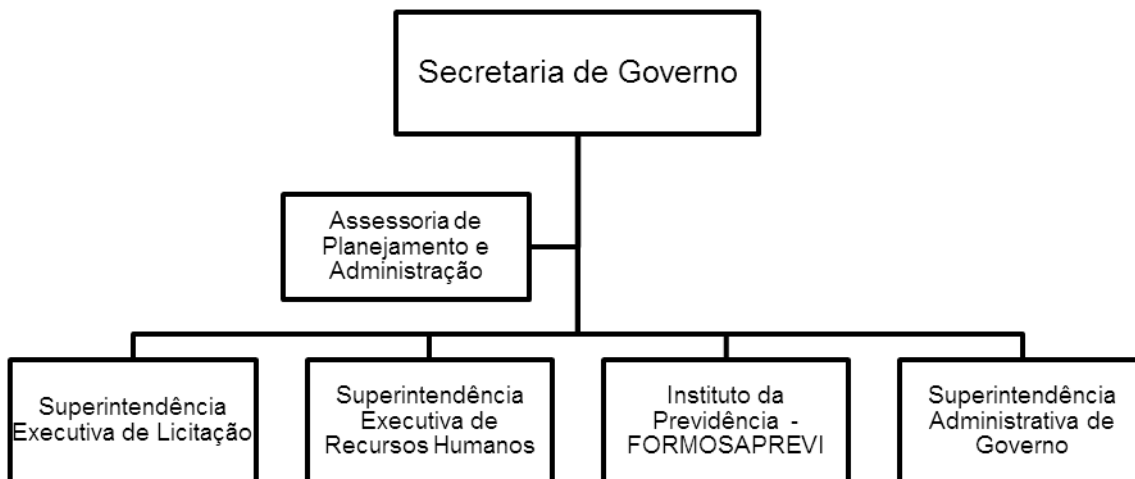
Secretaria de Governo

Assessoria de Planejamento e Administração

Superintendência Executiva de Licitação

Superintendência Executiva de Recursos Humanos

Instituto da Previdência - FORMOSAPREVI

Superintendência Administrativa de Governo